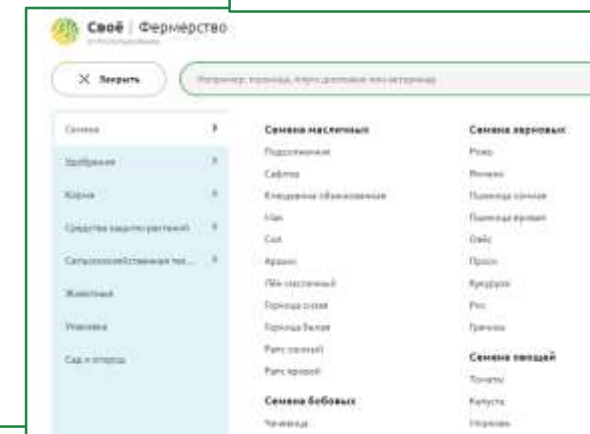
Своё | Фермерство
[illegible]

X Закрыть

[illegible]

Семена
Удобрения
Корма
Средства защиты растений
Сельскохозяйственная тех...
Животные
Упаковка
Сад и огород

Семена масличных
Подсолнечник
Сафлор
Клещевина обыкновенная
Лён
Соя
Арахис
Лён масличный
Горчица сизая
Горчица белая
Рапс озимый
Рапс яровой

Семена бобовых
Чечевица

Семена зерновых
Рожь
Ячмень
Пшеница озимая
Пшеница яровая
Овёс
Просо
Кукуруза
Рис
Гречиха

Семена овощей
Томаты
Капуста
Морковь